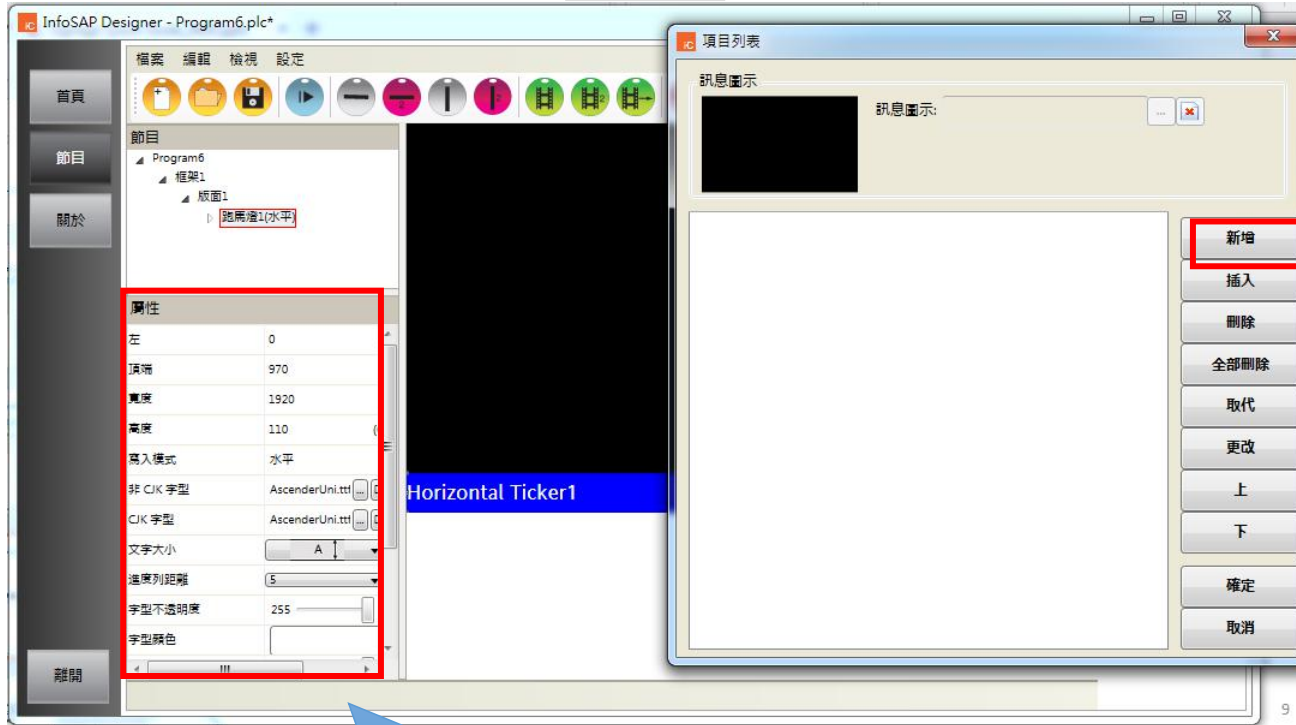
InfoSAP Designer - Program6.plc*

首頁
節目
關於
離開

檔案 編輯 檢視 設定

節目
Program6
框架1
版面1
跑馬燈1(水平)

屬性
| | |
|---|---|
| 左 | 0 |
| 頂端 | 970 |
| 寬度 | 1920 |
| 高度 | 110 |
| 寫入模式 | 水平 |
| 非 CJK 字型 | AscenderUni.ttf |
| CJK 字型 | AscenderUni.ttf |
| 文字大小 | A |
| 進度列距離 | 5 |
| 字型不透明度 | 255 |
| 字型顏色 | |

Horizontal Ticker1

項目列表
訊息圖示
訊息圖示:
新增
插入
刪除
全部刪除
取代
更改
上
下
確定
取消

9